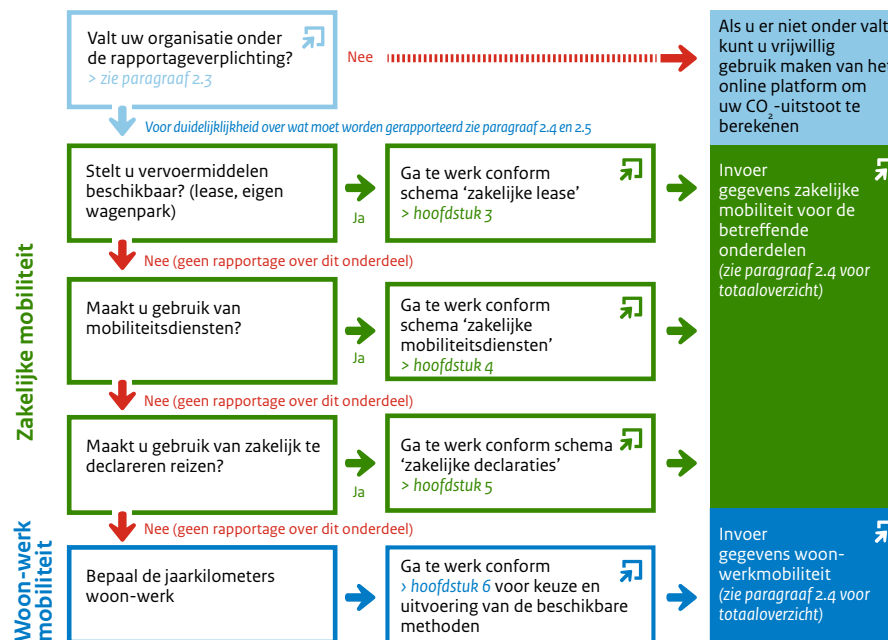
Valt uw organisatie onder de rapportageverplichting?
> zie paragraaf 2.3

Nee

Als u er niet onder valt kunt u vrijwillig gebruik maken van het online platform om uw $CO_2$-uitstoot te berekenen

Voor duidelijkheid over wat moet worden gerapporteerd zie paragraaf 2.4 en 2.5

Zakelijke mobiliteit

Stelt u vervoermiddelen beschikbaar? (lease, eigen wagenpark)

Ja

Ga te werk conform schema 'zakelijke lease'
> hoofdstuk 3

Invoer gegevens zakelijke mobiliteit voor de betreffende onderdelen
(zie paragraaf 2.4 voor totaaloverzicht)

Nee (geen rapportage over dit onderdeel)

Maakt u gebruik van mobiliteitsdiensten?

Ja

Ga te werk conform schema 'zakelijke mobiliteitsdiensten'
> hoofdstuk 4

Nee (geen rapportage over dit onderdeel)

Maakt u gebruik van zakelijk te declareren reizen?

Ja

Ga te werk conform schema 'zakelijke declaraties'
> hoofdstuk 5

Nee (geen rapportage over dit onderdeel)

Woon-werk mobiliteit

Bepaal de jaarkilometers woon-werk

Ga te werk conform > hoofdstuk 6 voor keuze en uitvoering van de beschikbare methoden

Invoer gegevens woon-werkmobiliteit
(zie paragraaf 2.4 voor totaaloverzicht)